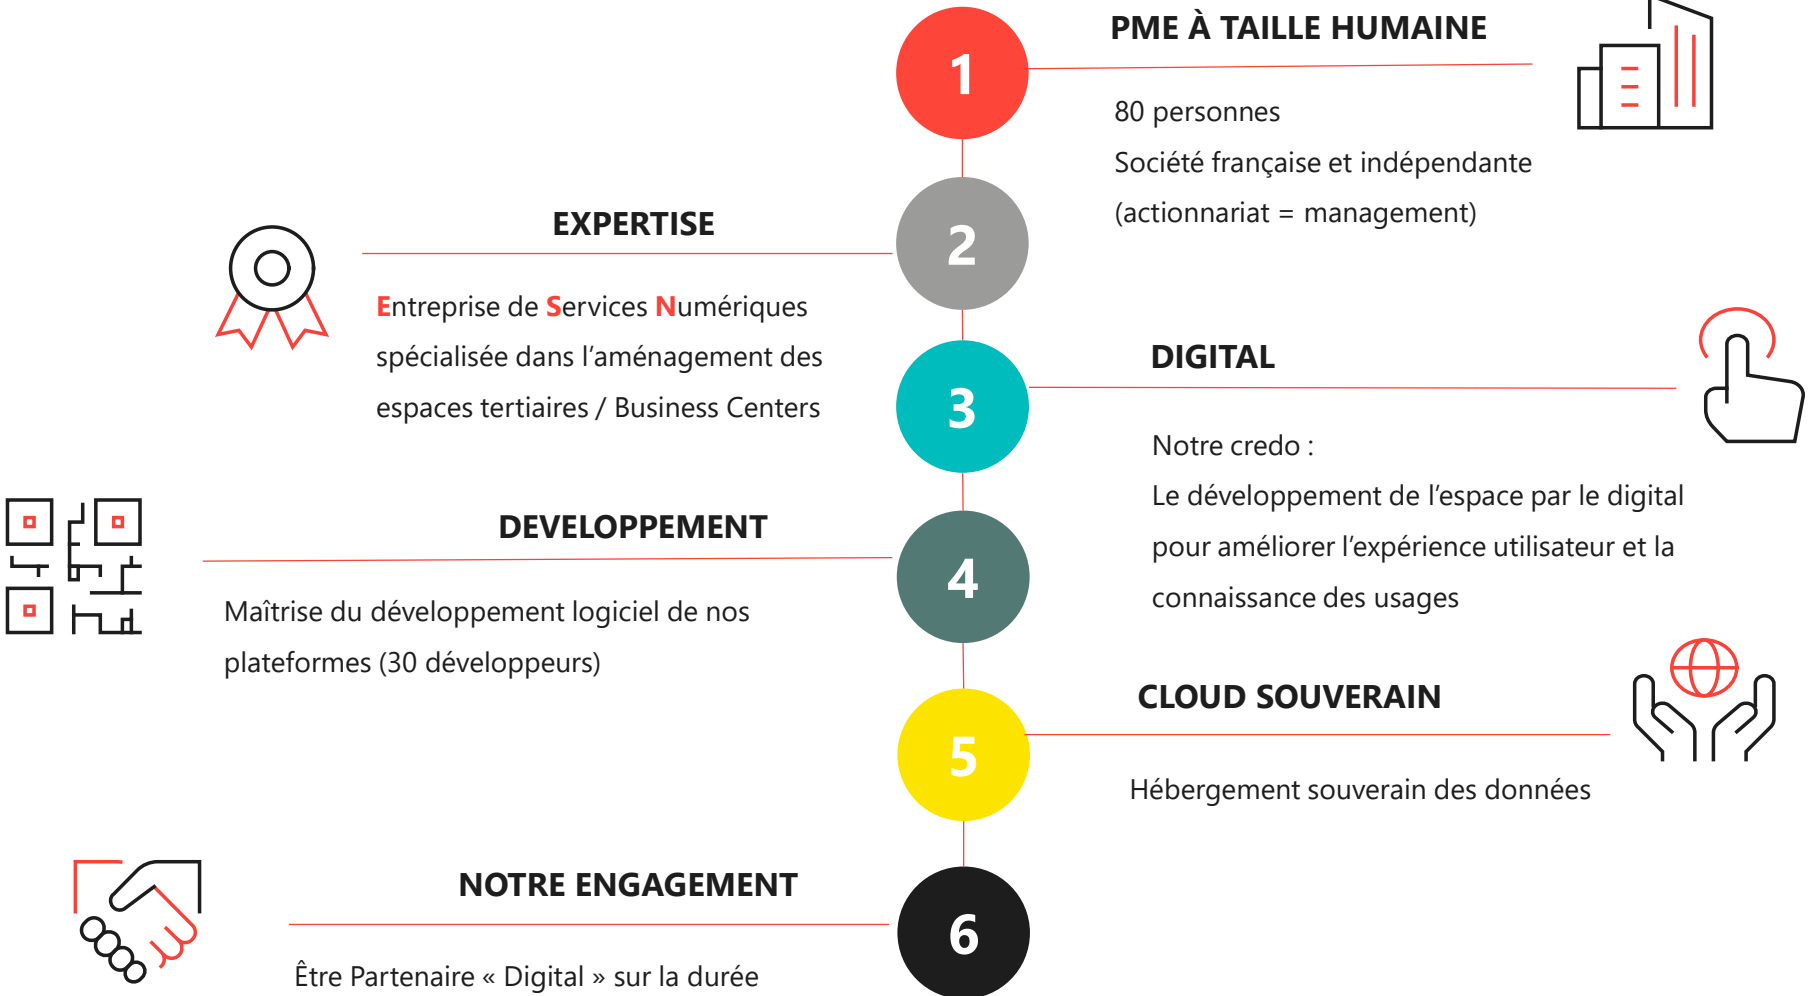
1

PME À TAILLE HUMAINE

80 personnes
Société française et indépendante
(actionnariat = management)

2

EXPERTISE

Entreprise de Services Numériques spécialisée dans l'aménagement des espaces tertiaires / Business Centers

3

DIGITAL

Notre credo :
Le développement de l'espace par le digital pour améliorer l'expérience utilisateur et la connaissance des usages

4

DEVELOPPEMENT

Maîtrise du développement logiciel de nos plateformes (30 développeurs)

5

CLOUD SOUVERAIN

Hébergement souverain des données

6

NOTRE ENGAGEMENT

Être Partenaire « Digital » sur la durée